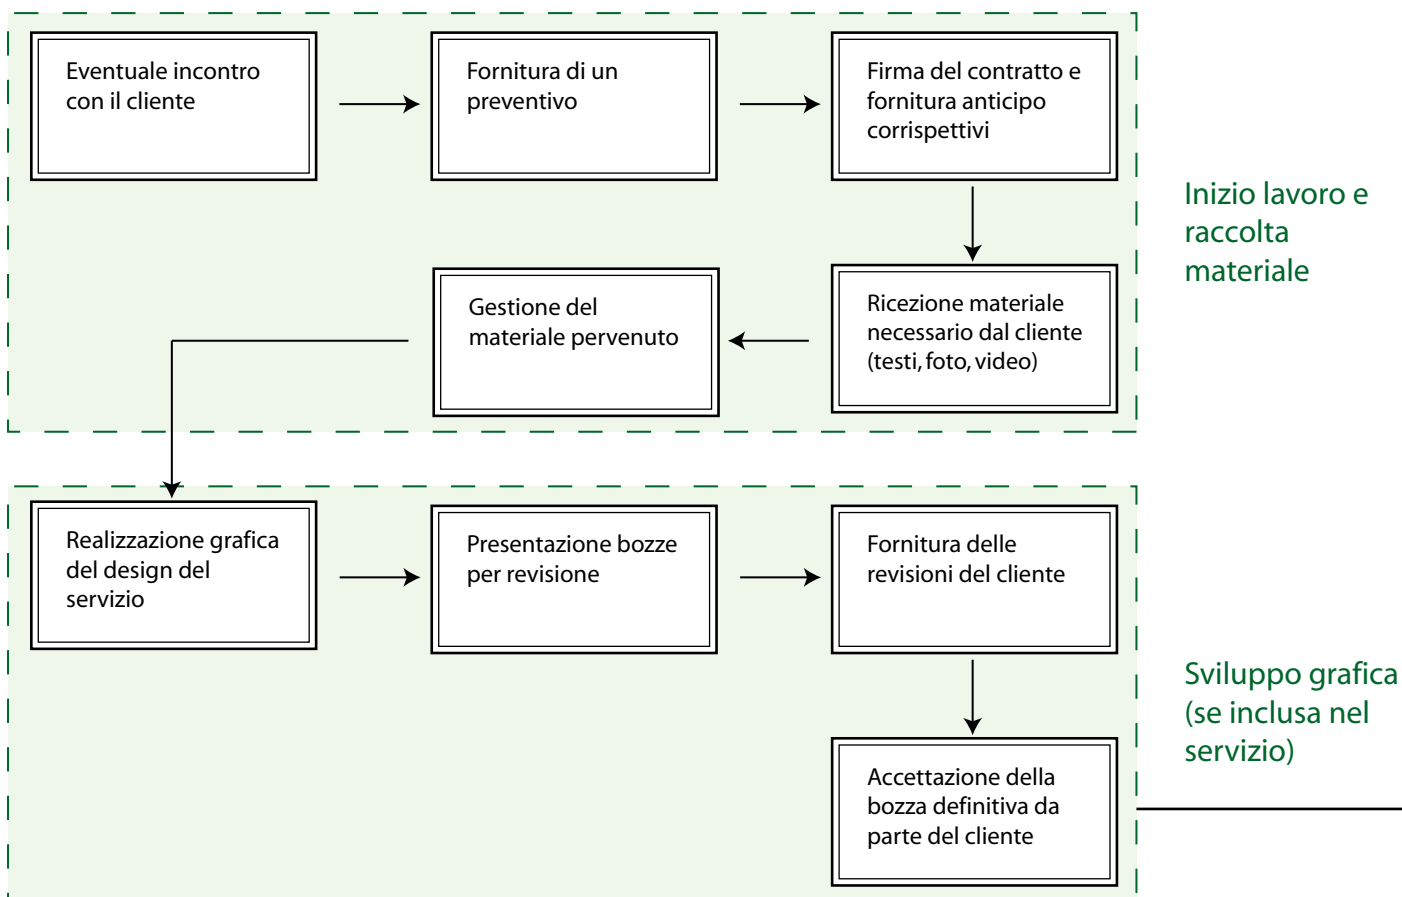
Eventuale incontro con il cliente

Fornitura di un preventivo

Firma del contratto e fornitura anticipo corrispettivi

Inizio lavoro e raccolta materiale

Gestione del materiale pervenuto

Ricezione materiale necessario dal cliente (testi, foto, video)

Realizzazione grafica del design del servizio

Presentazione bozze per revisione

Fornitura delle revisioni del cliente

Sviluppo grafica (se inclusa nel servizio)

Accettazione della bozza definitiva da parte del cliente